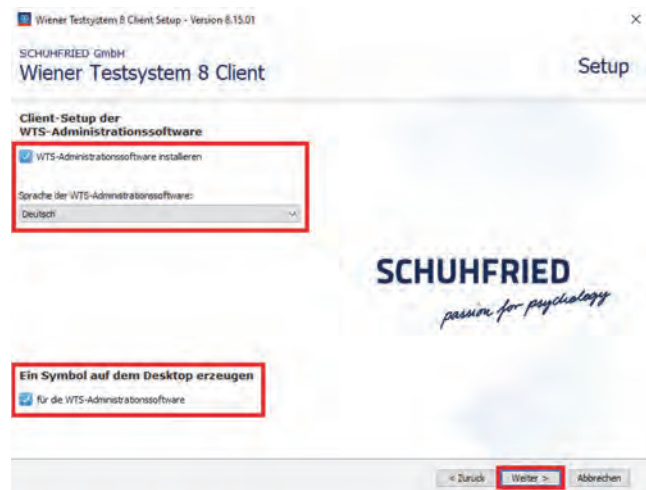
Wiener Testsystem 8 Client Setup - Version 8.15.01

×

SCHUHFRIED GmbH
Wiener Testsystem 8 Client

Setup

Client-Setup der WTS-Administrationssoftware

WTS-Administrationssoftware installieren

Sprache der WTS-Administrationssoftware:

Deutsch

SCHUHFRIED
passion for psychology

Ein Symbol auf dem Desktop erzeugen

für die WTS-Administrationssoftware

< Zurück

Weiter >

Abbrechen